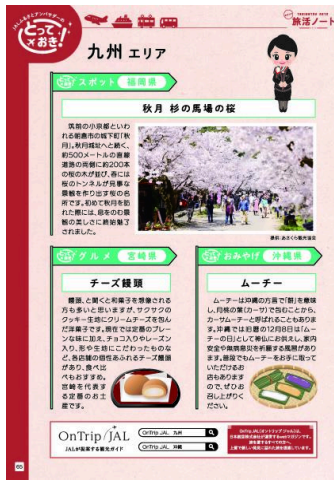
JALふるさとアンバサダーの

とっておき!

FURUSATO JAL
旅活ノート

九州 エリア

スポット 福岡県

秋月 杉の馬場の桜

筑前の小京都といわれる朝倉市の城下町「秋月」。秋月城址へと続く、約500メートルの著春道路の両側に約200本の桜の木が並び、春には桜のトンネルが見事な景観を作り出す桜の名所です。初めて秋月を訪れた際には、趣きのある景観の美しさに非常感激されました。

撮影：あさくら観光協会

グルメ 宮崎県

チーズ饅頭

饅頭、と聞くと和菓子を想像される方も多いと思いますが、サクサクのクッキー生地にクリームチーズを包んだ洋菓子です。宮崎では定番のプレーンを始め、チョコ入りやレーズン入り、あやそ生地にこだわったものなど、各店舗の個性あふれるチーズ饅頭があり、食べ比べもおすすめ。宮崎を代表する定番のお土産です。

おみやげ 沖縄県

ムーチー

ムーチーは沖縄の方言で「餅」を意味し、月桃の葉（サンニン）で包むことから、カーサムーチーと呼ばれることもあります。沖縄では旧暦の12月8日は「ムーチーの日」として家庭にお供えし、家内安全や無病息災を祈願する風習があります。機会でもムーチーをお手に取っていただけるお店もありますので、ぜひお召し上がりください。

OnTrip JAL
JALが発信する観光ガイド

OnTrip JAL 九州
OnTrip JAL 沖縄

OnTrip JAL（オントリップジャル）は、日本航空が発信する観光情報サイトです。

65